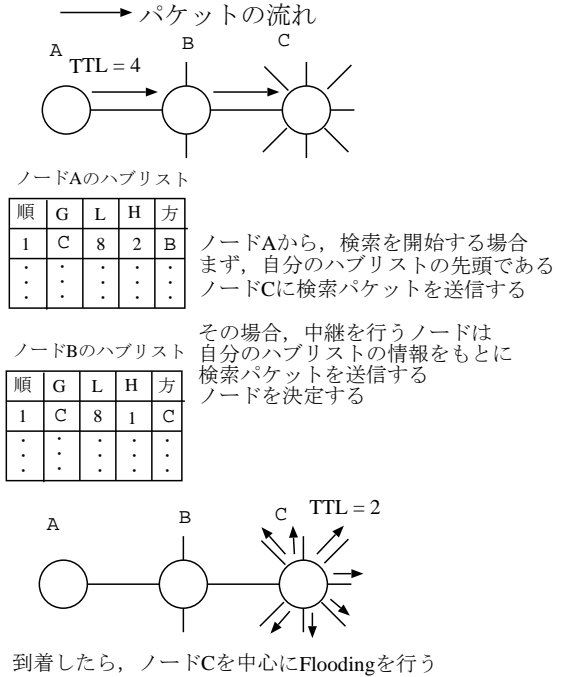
パケットの流れ

A TTL = 4 B C

ノードAのハブリスト

| 順 | G | L | H | 方 |
|---|---|---|---|---|
| 1 | C | 8 | 2 | B |
| : | : | : | : | : |

ノードAから，検索を開始する場合 まず，自分のハブリストの先頭である ノードCに検索パケットを送信する

その場合，中継を行うノードは 自分のハブリストの情報をもとに 検索パケットを送信する ノードを決定する

ノードBのハブリスト

| 順 | G | L | H | 方 |
|---|---|---|---|---|
| 1 | C | 8 | 1 | C |
| : | : | : | : | : |

A B C TTL = 2

到着したら，ノードCを中心にFloodingを行う